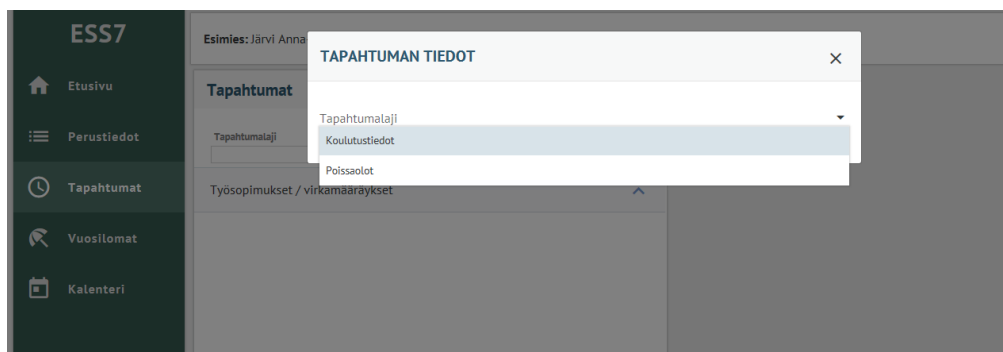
ESS7

Etusivu

Perustiedot

Tapahtumat

Vuosilomat

Kalenteri

Esimies: Järvi Anna

Tapahtumat

Tapahtumalaji

Työsopimukset / virkamääräykset

TAPAHTUMAN TIEDOT

×

Tapahtumalaji

Koulutustiedot

Poissaolot